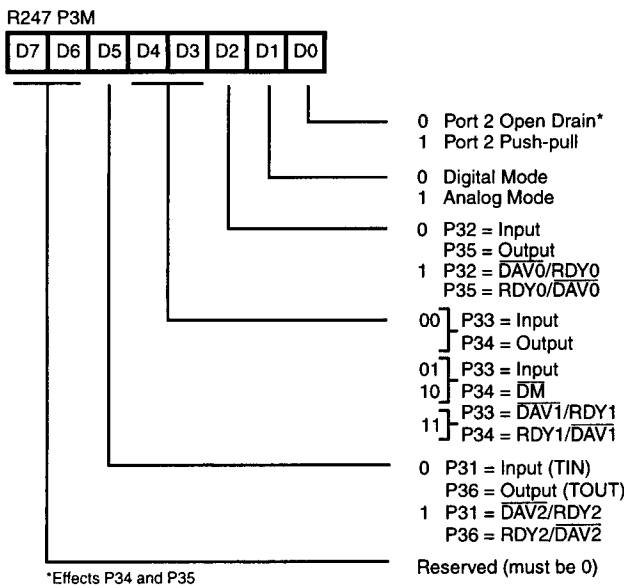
R247 P3M

| D7 | D6 | D5 | D4 | D3 | D2 | D1 | D0 |
|---|---|---|---|---|---|---|---|

0 Port 2 Open Drain*
1 Port 2 Push-pull

0 Digital Mode
1 Analog Mode

0 P32 = Input
P35 = $\underline{\text{Output}}$
1 P32 = $\overline{\text{DAV0}}$/RDY0
P35 = RDY0/$\overline{\text{DAV0}}$

00 P33 = Input
P34 = Output

01 P33 = Input
10 P34 = $\overline{\text{DM}}$

11 P33 = $\overline{\text{DAV1}}$/RDY1
P34 = RDY1/$\overline{\text{DAV1}}$

0 P31 = Input (TIN)
P36 = $\underline{\text{Output}}$ (TOUT)
1 P31 = $\overline{\text{DAV2}}$/RDY2
P36 = RDY2/$\overline{\text{DAV2}}$

Reserved (must be 0)

*Effects P34 and P35